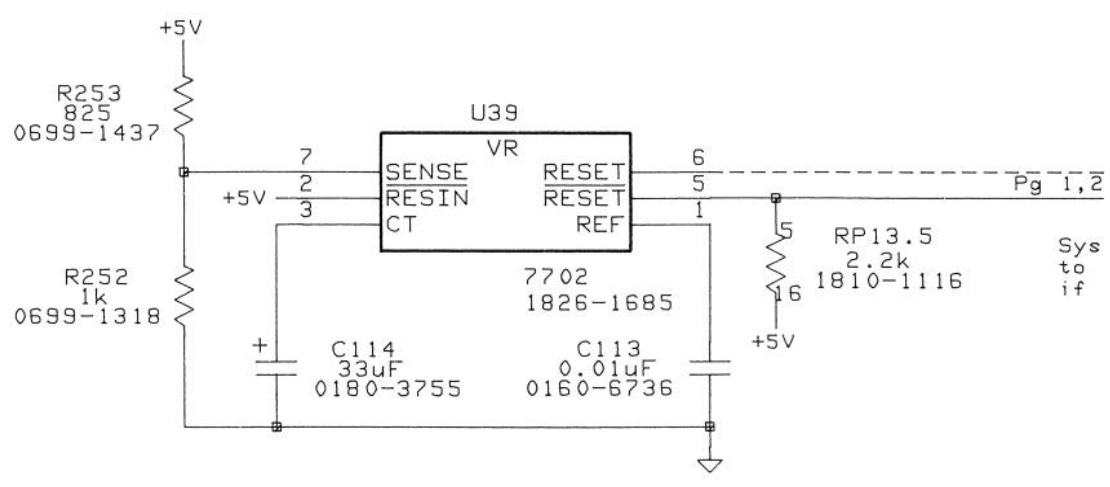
+5V

R253
825
0699-1437

U39
VR

7 $\overline{\text{SENSE}}$
2 $\overline{\text{RESIN}}$
+5V
3 CT

RESET 6
$\overline{\text{RESET}}$ 5
REF 1

Pg 1,2

5
RP13.5
2.2k
1810-1116
16
+5V

Sys
to
if

R252
1k
0699-1318

7702
1826-1685

+
C114
33uF
0180-3755

C113
0.01uF
0160-6736